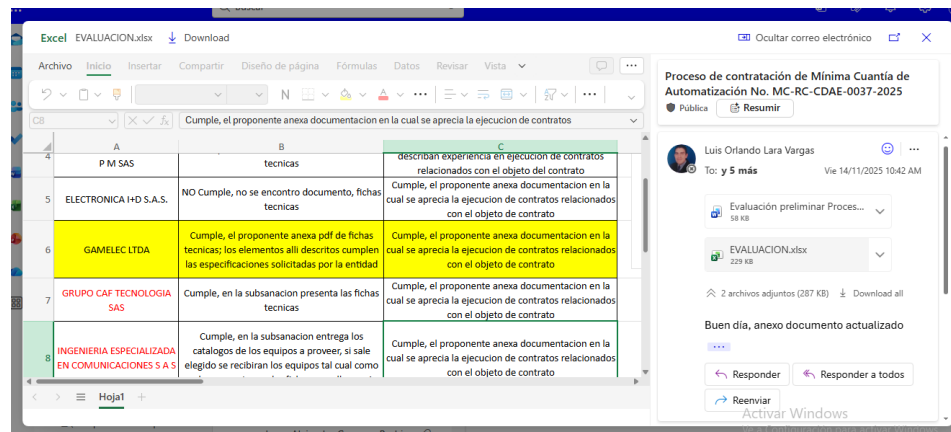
Excel EVALUACION.xlsx Download

Ocultar correo electrónico

Archivo Inicio Insertar Compartir Diseño de página Fórmulas Datos Revisar Vista

C8

Cumple, el proponente anexa documentacion en la cual se aprecia la ejecucion de contratos

| | A | B | C |
|---|---|---|---|
| 4 | P M SAS | tecnicas | describan experiencia en ejecucion de contratos relacionados con el objeto del contrato |
| 5 | ELECTRONICA I+D S.A.S. | NO Cumple, no se encontro documento, fichas tecnicas | Cumple, el proponente anexa documentacion en la cual se aprecia la ejecucion de contratos relacionados con el objeto de contrato |
| 6 | GAMELEC LTDA | Cumple, el proponente anexa pdf de fichas tecnicas; los elementos alli descritos cumplen las especificaciones solicitadas por la entidad | Cumple, el proponente anexa documentacion en la cual se aprecia la ejecucion de contratos relacionados con el objeto de contrato |
| 7 | GRUPO CAF TECNOLOGIA SAS | Cumple, en la subsanacion presenta las fichas tecnicas | Cumple, el proponente anexa documentacion en la cual se aprecia la ejecucion de contratos relacionados con el objeto de contrato |
| 8 | INGENIERIA ESPECIALIZADA EN COMUNICACIONES S A S | Cumple, en la subsanacion entrega los catalogos de los equipos a proveer, si sale elegido se recibiran los equipos tal cual como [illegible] | Cumple, el proponente anexa documentacion en la cual se aprecia la ejecucion de contratos relacionados con el objeto de contrato |

Hoja1

Proceso de contratación de Mínima Cuantía de Automatización No. MC-RC-CDAE-0037-2025

Pública Resumir

Luis Orlando Lara Vargas
To: y 5 más
Vie 14/11/2025 10:42 AM

Evaluación preliminar Proces...
58 KB

EVALUACION.xlsx
229 KB

2 archivos adjuntos (287 KB) Download all

Buen día, anexo documento actualizado

Responder Responder a todos Reenviar

Activar Windows